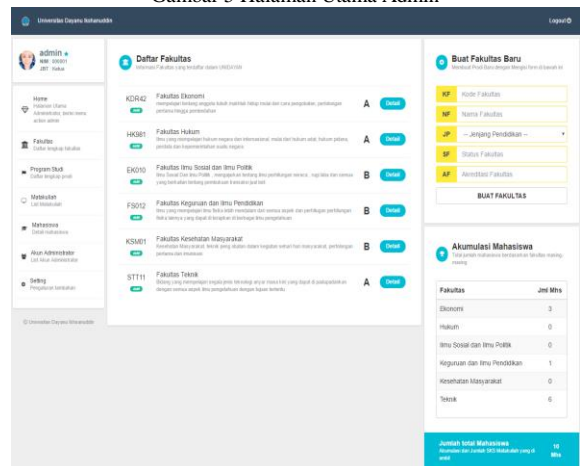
Gambar 5 Halaman Utama Admin

Universitas Dayanu Ikhsanuddin

Logout

admin
NIM: 000001
JBT: Sukai

Home
Halaman Utama Administrator, berisi menu action admin

Fakultas
Daftar lengkap fakultas

Program Studi
Daftar lengkap prodi

Matakuliah
List Matakuliah

Mahasiswa
Detail mahasiswa

Akun Administrator
List Akun Administrator

Setting
Pengaturan tambahan

© Universitas Dayanu Ikhsanuddin

Daftar Fakultas
Informasi Fakultas yang terdaftar dalam UNIDAYAN

KDR42 Fakultas Ekonomi
A Detail

HK981 Fakultas Hukum
A Detail

EK010 Fakultas Ilmu Sosial dan Ilmu Politik
B Detail

FS012 Fakultas Keguruan dan Ilmu Pendidikan
B Detail

KSM01 Fakultas Kesehatan Masyarakat
B Detail

STT11 Fakultas Teknik
A Detail

Buat Fakultas Baru
Membuat Prodi Baru dengan Mengisi Form di bawah ini

KF Kode Fakultas
NF Nama Fakultas
JP -- Jenjang Pendidikan --
SF Status Fakultas
AF Akreditasi Fakultas

BUAT FAKULTAS

Akumulasi Mahasiswa
Total jumlah mahasiswa berdasarkan fakultas masing-masing

| Fakultas | Jml Mhs |
|---|---|
| Ekonomi | 3 |
| Hukum | 0 |
| Ilmu Sosial dan Ilmu Politik | 0 |
| Keguruan dan Ilmu Pendidikan | 1 |
| Kesehatan Masyarakat | 0 |
| Teknik | 6 |

Jumlah total Mahasiswa
Akumulasi dan Jumlah SKS Matakuliah yang di ambil
10 Mhs